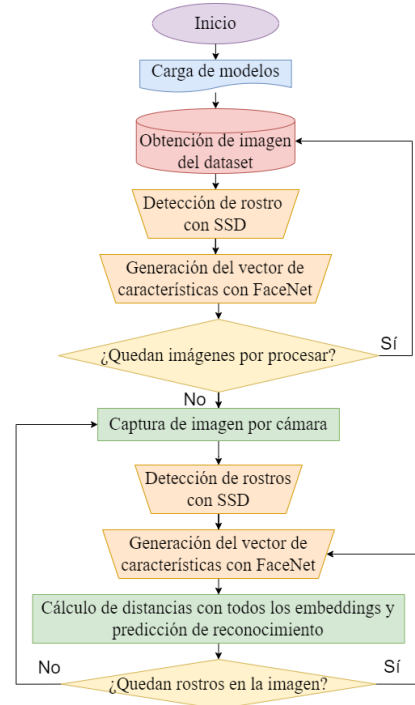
Inicio

Carga de modelos

Obtención de imagen del dataset

Detección de rostro con SSD

Generación del vector de características con FaceNet

¿Quedan imágenes por procesar?

Sí

No

Captura de imagen por cámara

Detección de rostros con SSD

Generación del vector de características con FaceNet

Cálculo de distancias con todos los embeddings y predicción de reconocimiento

No

Sí

¿Quedan rostros en la imagen?